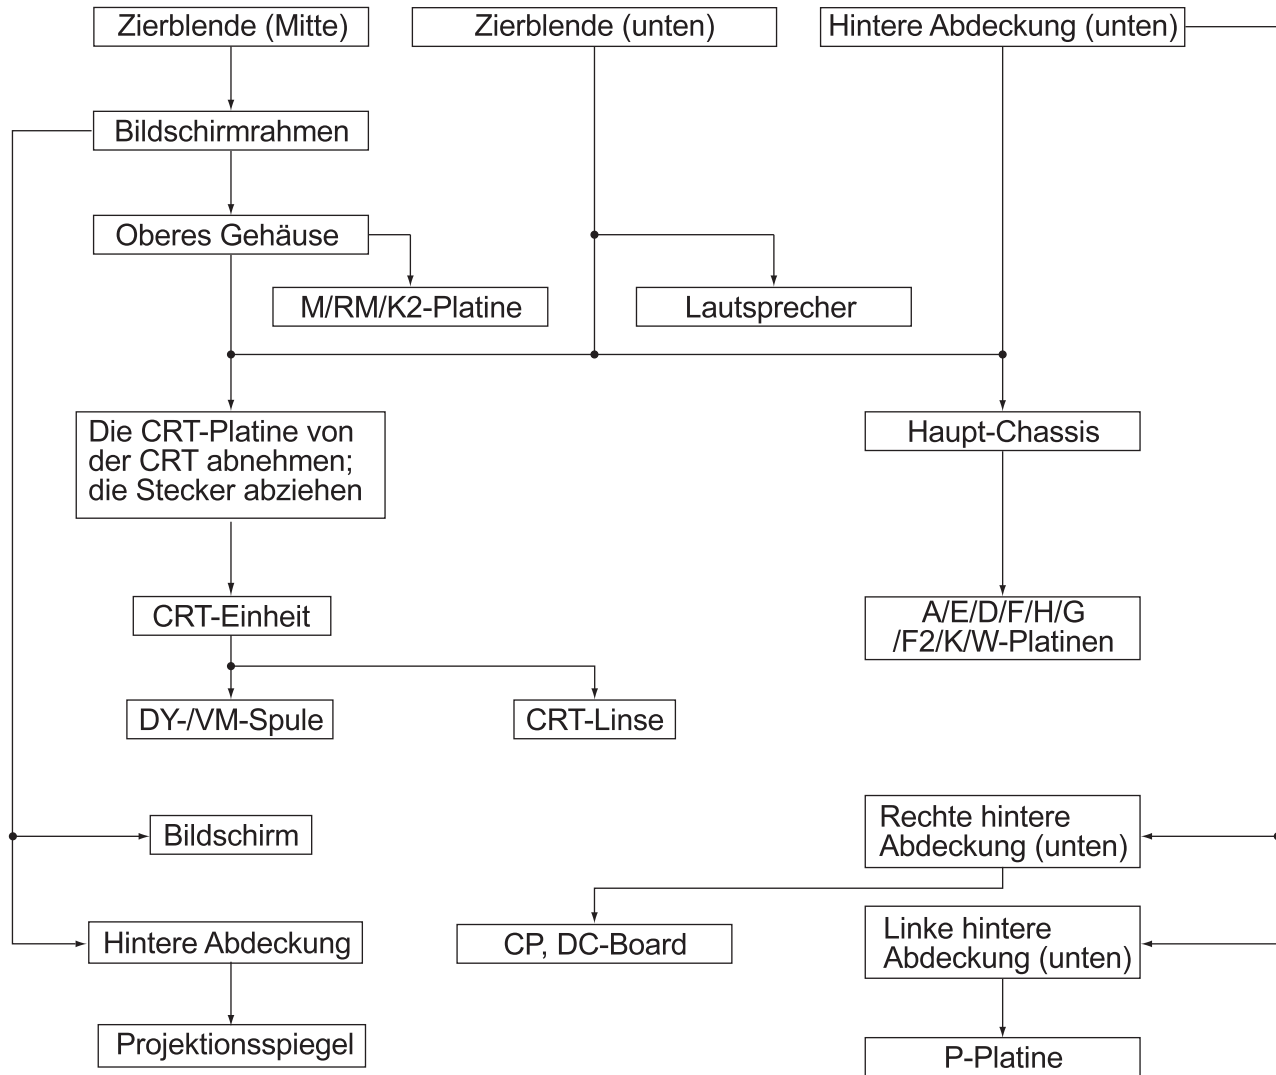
Zierblende (Mitte)

Zierblende (unten)

Hintere Abdeckung (unten)

Bildschirmrahmen

Oberes Gehäuse

M/RM/K2-Platine

Lautsprecher

Die CRT-Platine von der CRT abnehmen; die Stecker abziehen

Haupt-Chassis

CRT-Einheit

A/E/D/F/H/G /F2/K/W-Platinen

DY-/VM-Spule

CRT-Linse

Bildschirm

Rechte hintere Abdeckung (unten)

Hintere Abdeckung

CP, DC-Board

Linke hintere Abdeckung (unten)

Projektionsspiegel

P-Platine